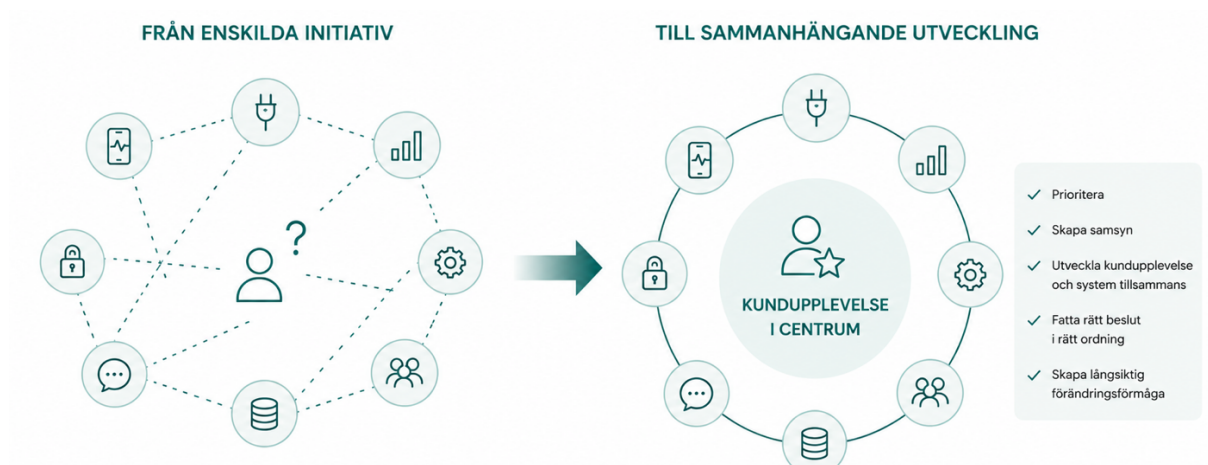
FRÅN ENSKILDA INITIATIV

?

TILL SAMMANHÄNGANDE UTVECKLING

KUNDUPPLEVELSE I CENTRUM

Prioritera

Skapa samsyn

Utveckla kundupplevelse och system tillsammans

Fatta rätt beslut i rätt ordning

Skapa långsiktig förändringsförmåga